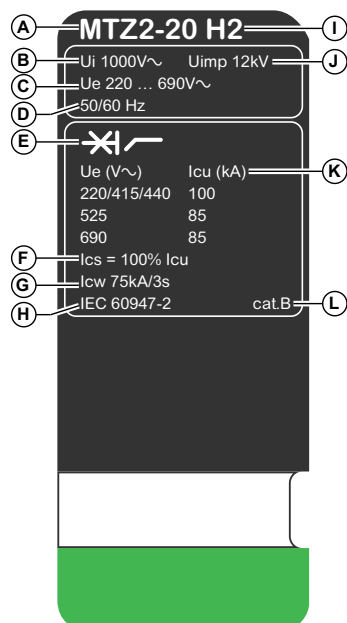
A MTZ2-20 H2 I

B Ui 1000V~ Uimp 12kV J

C Ue 220 … 690V~

D 50/60 Hz

E

Ue (V~) Icu (kA) K

| Ue (V~) | Icu (kA) |
|---|---|
| 220/415/440 | 100 |
| 525 | 85 |
| 690 | 85 |

F Ics = 100% Icu

G Icw 75kA/3s

H IEC 60947-2 cat.B L